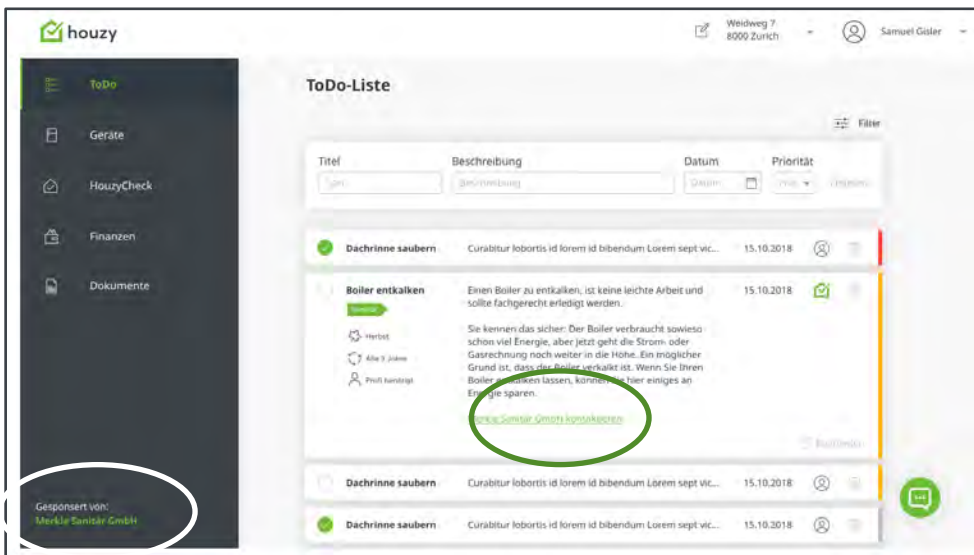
houzy

Weidweg 7
8000 Zürich

Samuel Gisler

ToDo
Geräte
HouzyCheck
Finanzen
Dokumente

Gesponsert von:
Merkle Sanitär GmbH

ToDo-Liste

Filter

| Titel | Beschreibung | Datum | Priorität |
|---|---|---|---|
| Titel | Beschreibung | Datum | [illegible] |

Dachrinne saubern | Curabitur lobortis id lorem id bibendum Lorem sept vic... | 15.10.2018

Boiler entkalken
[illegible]
Herbst
Alle 5 Jahre
Profi benötigt

Einen Boiler zu entkalken, ist keine leichte Arbeit und sollte fachgerecht erledigt werden.

Sie kennen das sicher: Der Boiler verbraucht sowieso schon viel Energie, aber jetzt geht die Strom- oder Gasrechnung noch weiter in die Höhe. Ein möglicher Grund ist, dass der Boiler verkalkt ist. Wenn Sie Ihren Boiler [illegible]kalken lassen, können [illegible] hier einiges an Energie sparen.

Merkle Sanitär GmbH kontaktieren

15.10.2018

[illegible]

Dachrinne saubern | Curabitur lobortis id lorem id bibendum Lorem sept vic... | 15.10.2018

Dachrinne saubern | Curabitur lobortis id lorem id bibendum Lorem sept vic... | 15.10.2018